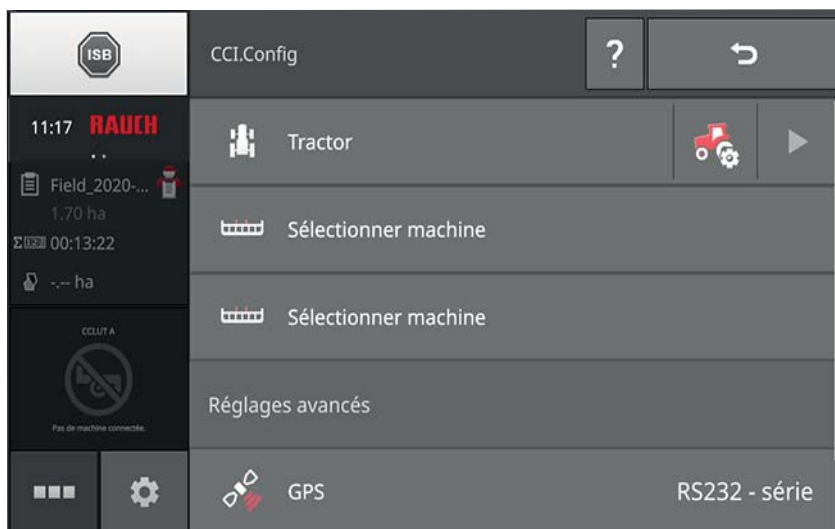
ISB

11:17 RAUCH

Field_2020-...

1.70 ha

Σ 00:13:22

-.-- ha

CCI.LUT A

Pas de machine connectée.

CCI.Config

?

Tractor

Sélectionner machine

Sélectionner machine

Réglages avancés

GPS

RS232 - série